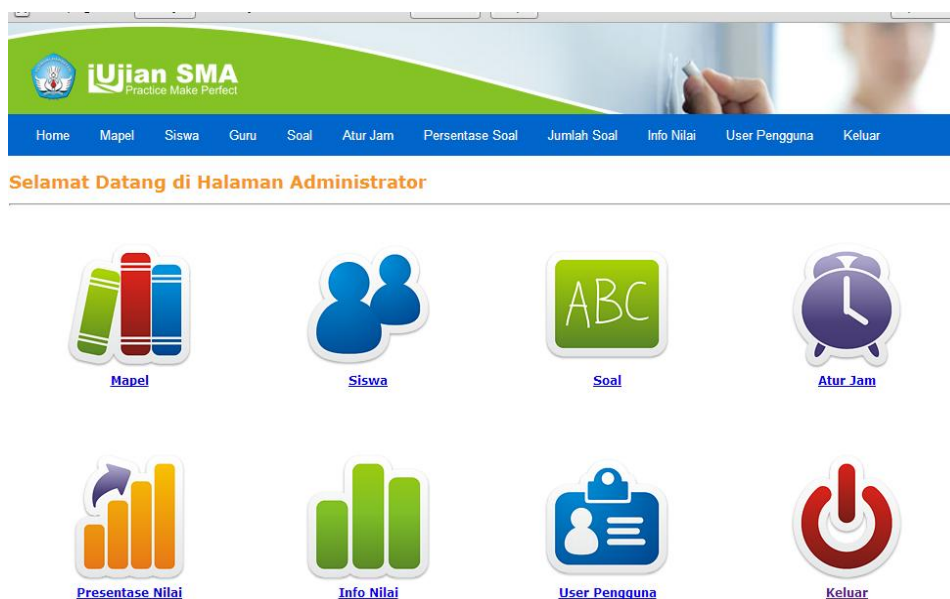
iUjian SMA
Practice Make Perfect

Home Mapel Siswa Guru Soal Atur Jam Persentase Soal Jumlah Soal Info Nilai User Pengguna Keluar

Selamat Datang di Halaman Administrator

ABC

Mapel

Siswa

Soal

Atur Jam

Presentase Nilai

Info Nilai

User Pengguna

Keluar